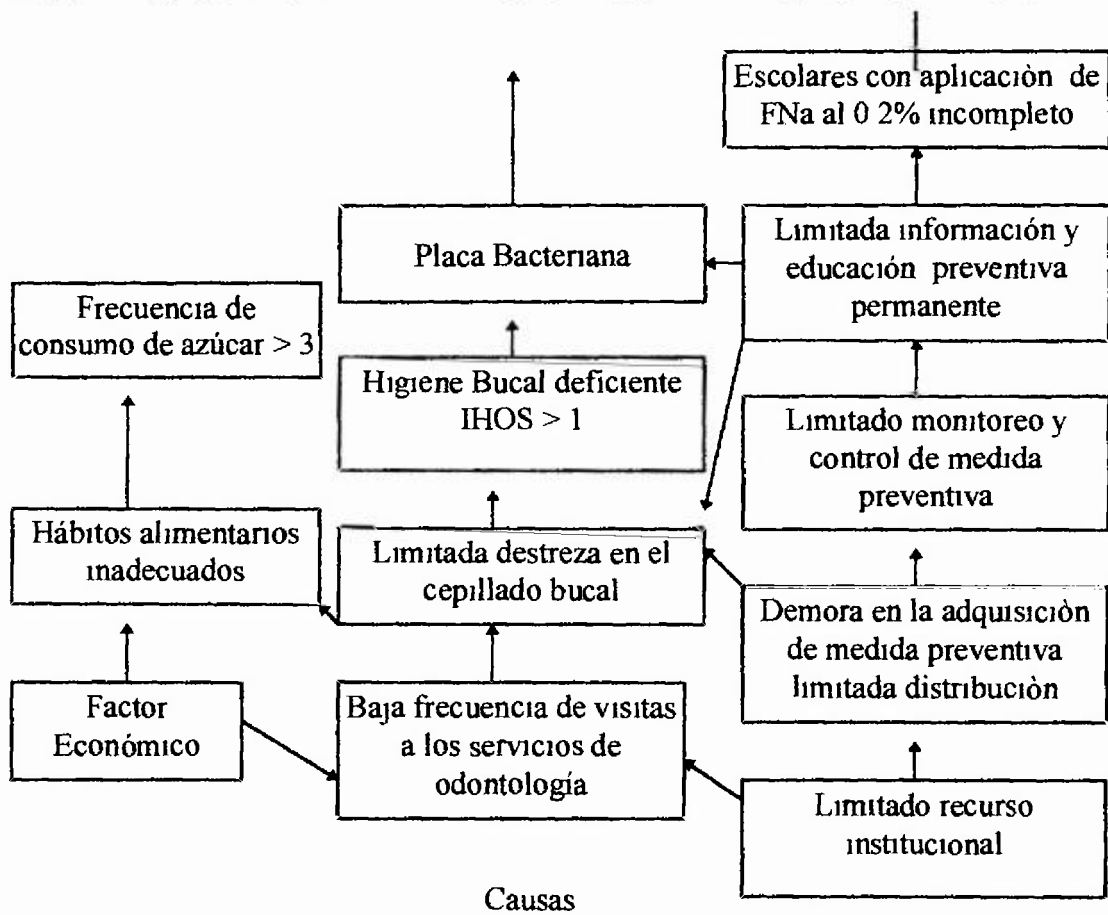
Escolares con aplicación de FNa al 0 2% incompleto

Placa Bacteriana

Limitada información y educación preventiva permanente

Frecuencia de consumo de azúcar > 3

Higiene Bucal deficiente IHOS > 1

Limitado monitoreo y control de medida preventiva

Hábitos alimentarios inadecuados

Limitada destreza en el cepillado bucal

Demora en la adquisición de medida preventiva limitada distribución

Factor Económico

Baja frecuencia de visitas a los servicios de odontología

Limitado recurso institucional

Causas